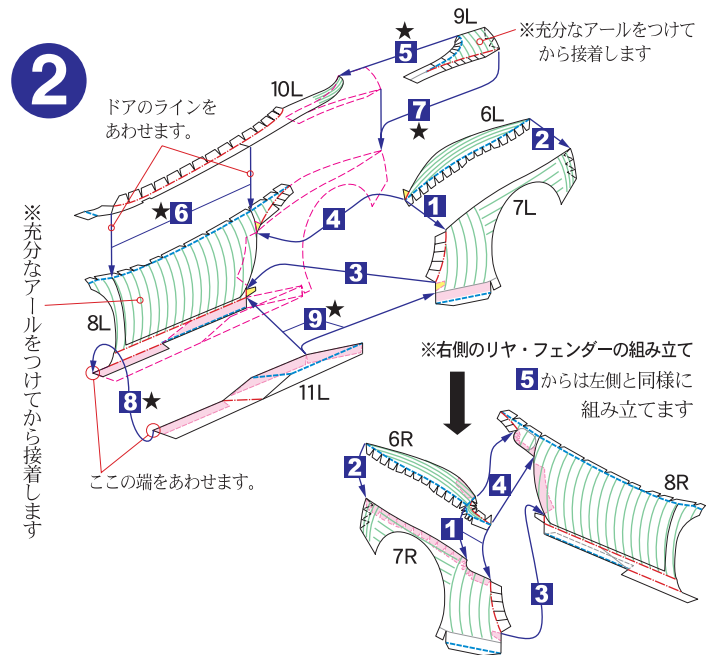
2

★
5
9L
※充分なアールをつけてから接着します

10L

ドアのラインをあわせます。

7
★

6L

2

1

7L

★6

4

※充分なアールをつけてから接着します

3

8L

9★

※右側のリヤ・フェンダーの組み立て

5からは左側と同様に組み立てます

8★

11L

ここの端をあわせます。

6R

2

4

8R

1

7R

3